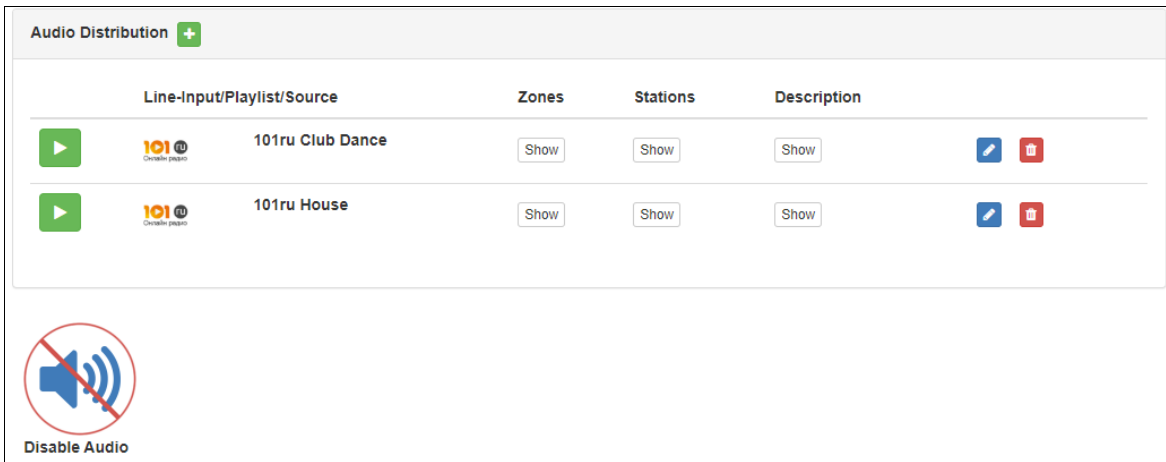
Audio Distribution

| | Line-Input/Playlist/Source | | Zones | Stations | Description |
|---|---|---|---|---|---|
| | 101 ru Онлайн радио | 101ru Club Dance | Show | Show | Show |
| | 101 ru Онлайн радио | 101ru House | Show | Show | Show |

Disable Audio